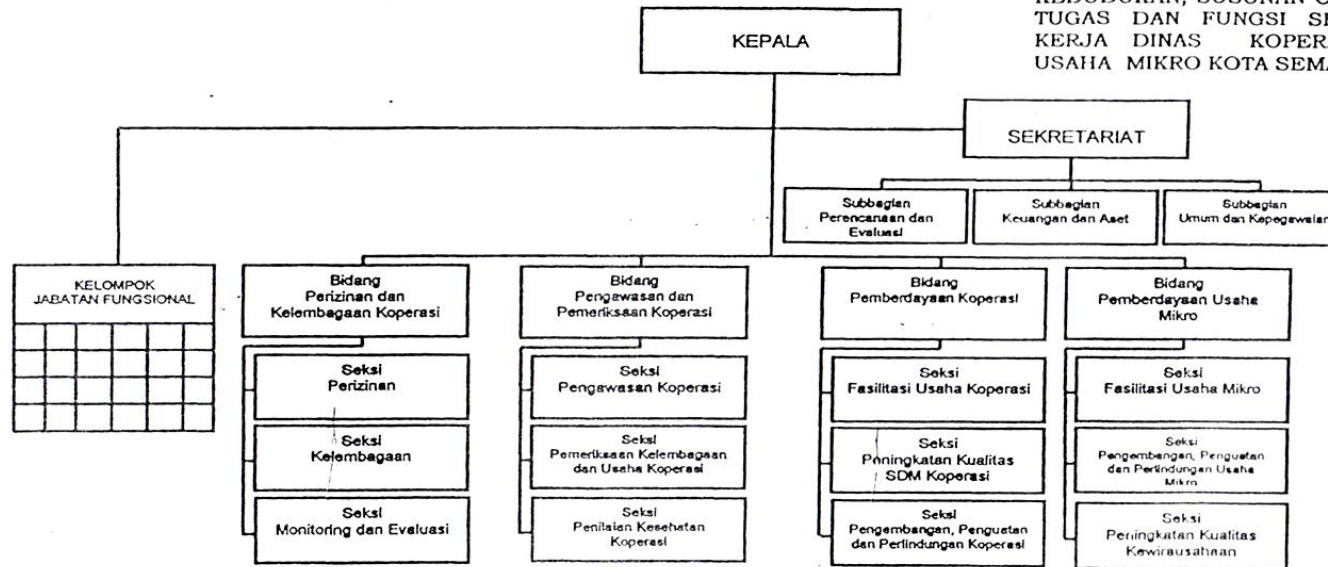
KEDUDUKAN, SUSUNAN O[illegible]
TUGAS DAN FUNGSI SE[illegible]
KERJA DINAS KOPER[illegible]
USAHA MIKRO KOTA SEMA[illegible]

KEPALA

SEKRETARIAT

Subbagian Perencanaan dan Evaluasi

Subbagian Keuangan dan Aset

Subbagian Umum dan Kepegawaian

KELOMPOK JABATAN FUNGSIONAL

Bidang Perizinan dan Kelembagaan Koperasi

Seksi Perizinan

Seksi Kelembagaan

Seksi Monitoring dan Evaluasi

Bidang Pengawasan dan Pemeriksaan Koperasi

Seksi Pengawasan Koperasi

Seksi Pemeriksaan Kelembagaan dan Usaha Koperasi

Seksi Penilaian Kesehatan Koperasi

Bidang Pemberdayaan Koperasi

Seksi Fasilitasi Usaha Koperasi

Seksi Peningkatan Kualitas SDM Koperasi

Seksi Pengembangan, Penguatan dan Perlindungan Koperasi

Bidang Pemberdayaan Usaha Mikro

Seksi Fasilitasi Usaha Mikro

Seksi Pengembangan, Penguatan dan Perlindungan Usaha Mikro

Seksi Peningkatan Kualitas Kewirausahaan